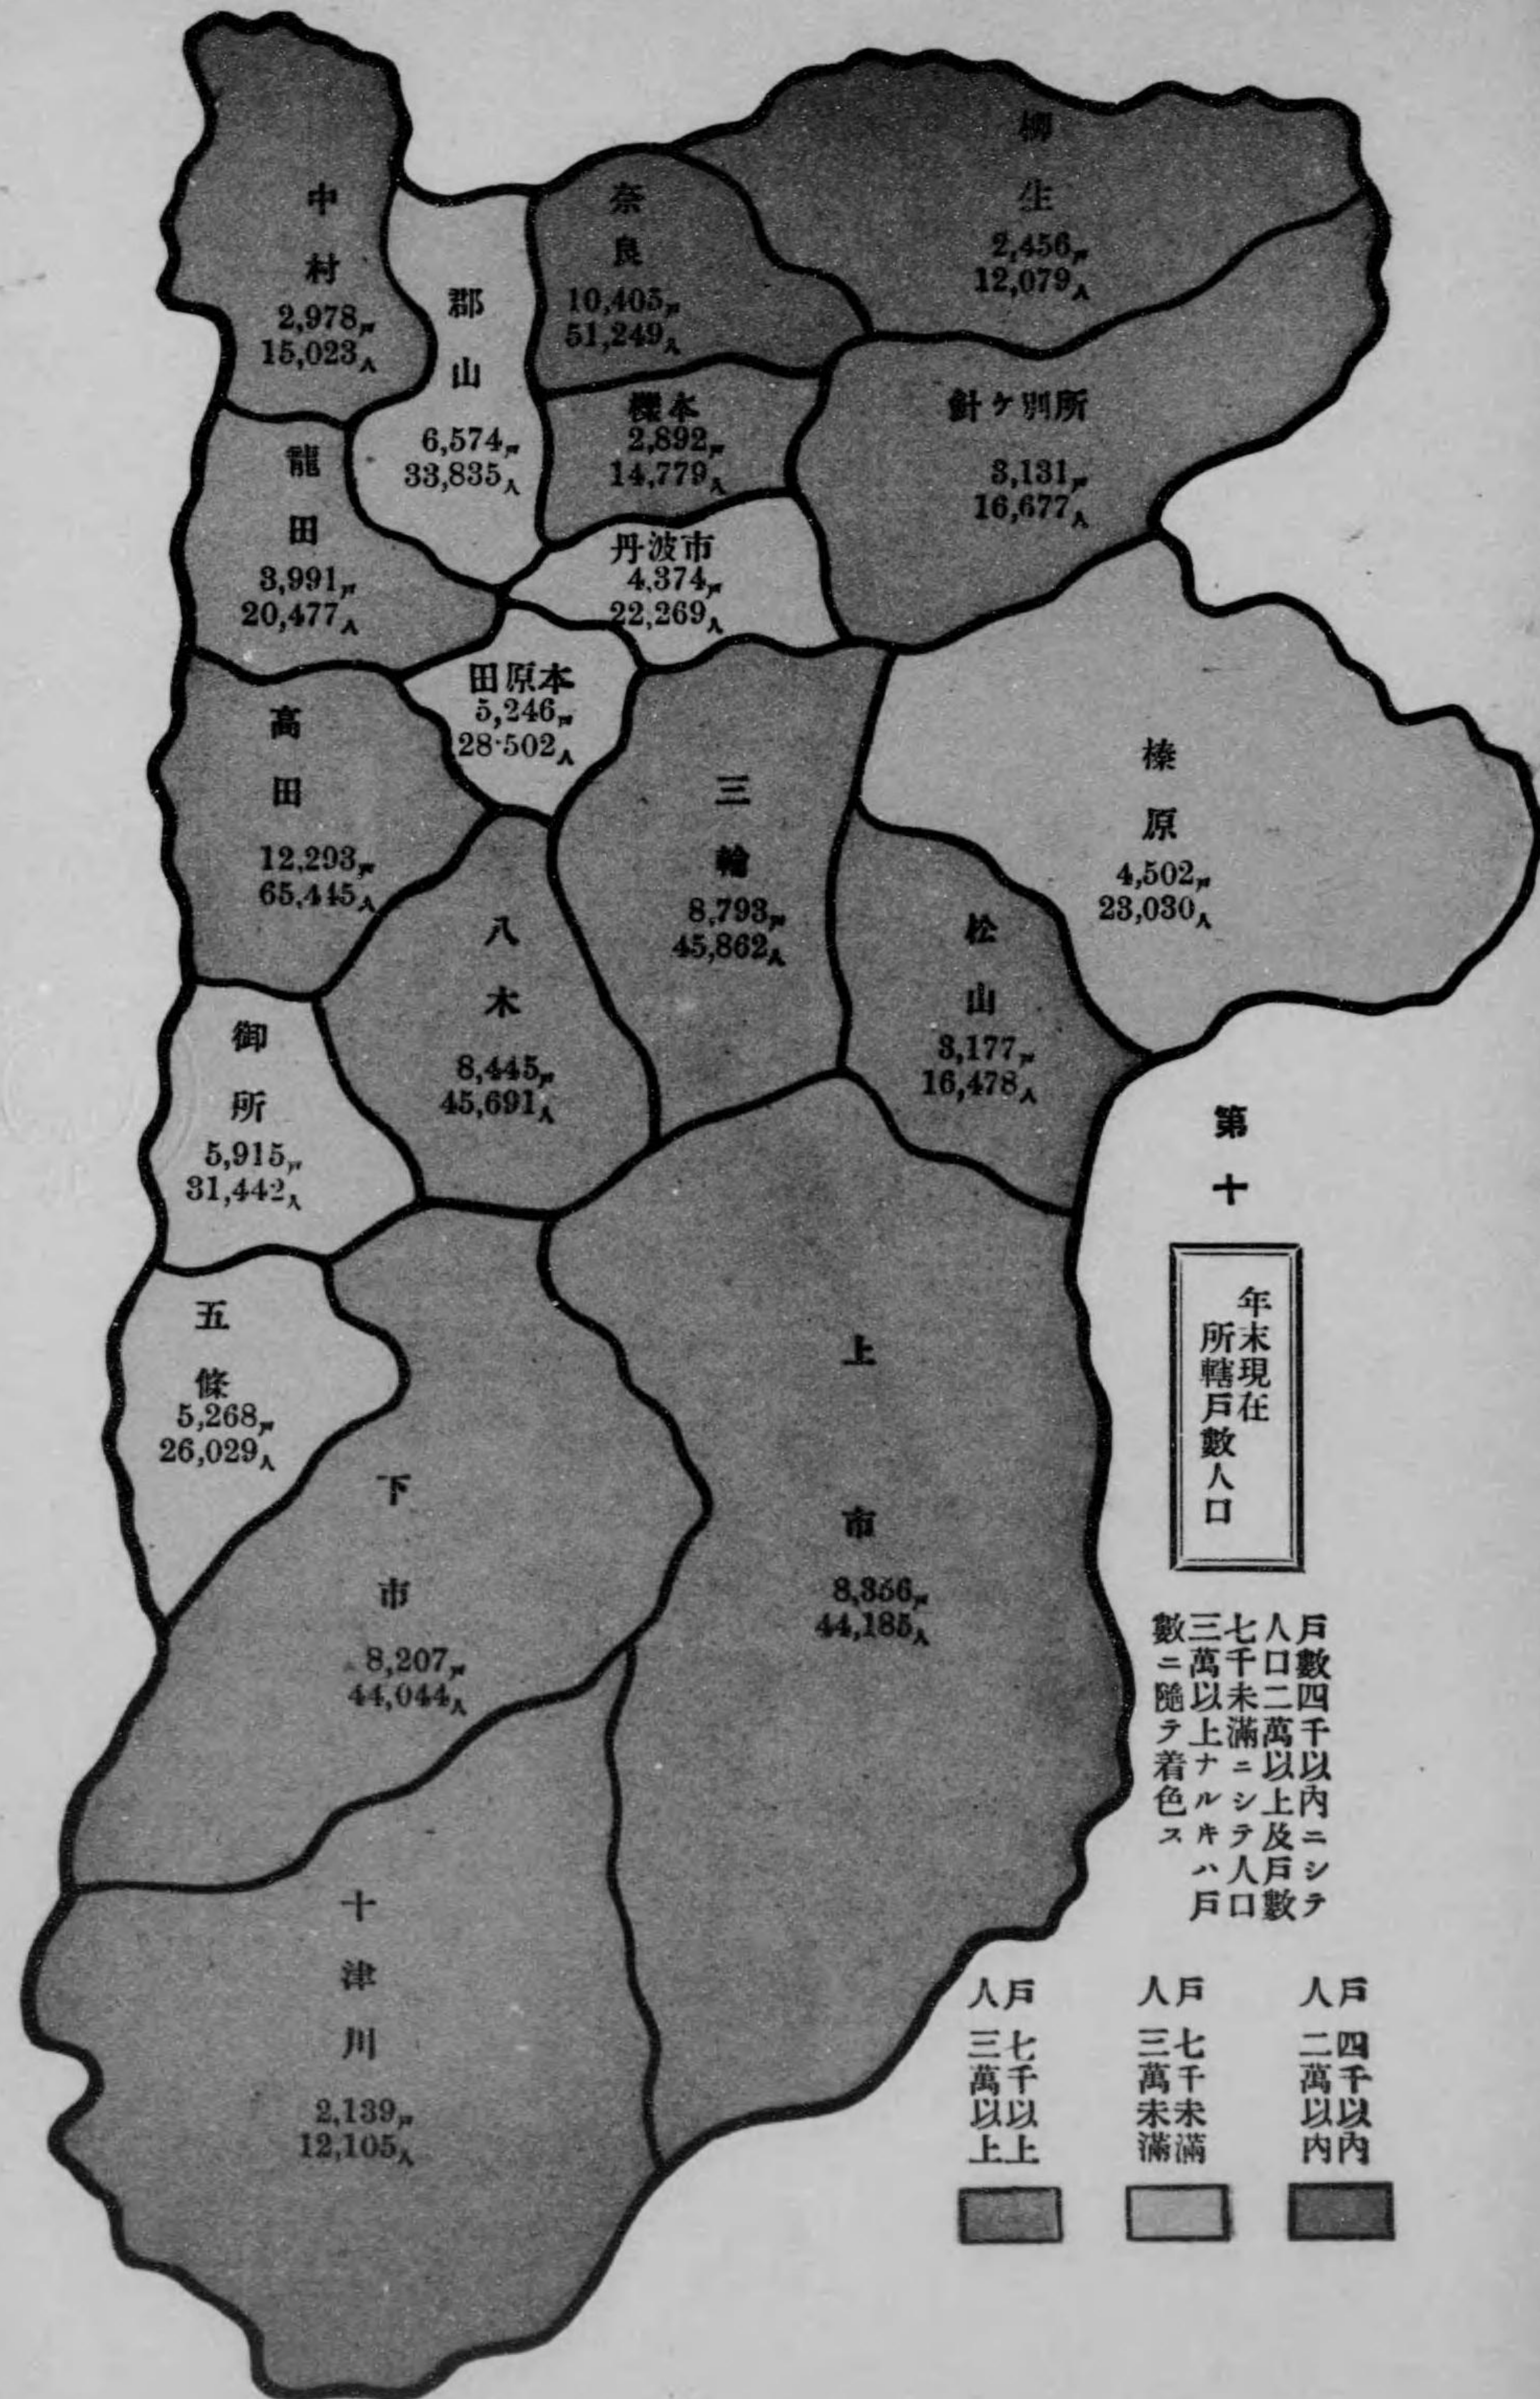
中村
2,978戸
15,023人

郡山
6,574戸
33,835人

奈良
10,405戸
51,249人

柳生
2,456戸
12,079人

龍田
3,991戸
20,477人

櫟本
2,892戸
14,779人

針ヶ別所
3,131戸
16,677人

丹波市
4,374戸
22,269人

田原本
5,246戸
28·502人

高田
12,293戸
65,445人

三輪
8,793戸
45,862人

榛原
4,502戸
23,030人

八木
8,445戸
45,691人

松山
3,177戸
16,478人

御所
5,915戸
31,442人

五條
5,268戸
26,029人

上市
8,366戸
44,185人

下市
8,207戸
44,044人

十津川
2,139戸
12,105人

第十

年末現在所轄戸數人口

戸數四千以内ニシテ人口二萬以上及戸數七千未滿ニシテ人口三萬以上ナルトキハ戸數ニ隨テ着色ス

戸 四千以内
人 二萬以内

戸 七千未滿
人 三萬未滿

戸 七千以上
人 三萬以上